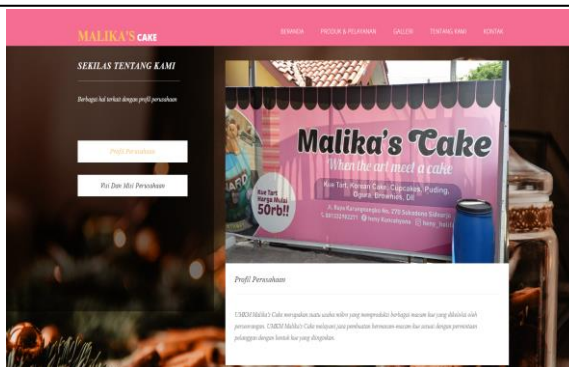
MALIKA'S CAKE

BERANDA PRODUK & PELAYANAN GALERI TENTANG KAMI KONTAK

SEKILAS TENTANG KAMI

Berbagai hal terkait dengan profil perusahaan

Profil Perusahaan

Visi Dan Misi Perusahaan

Malika's Cake
When the art meet a cake
Kue Tart, Kersen Cake, Cupcake, Puding, Bipara, Brownies, Dll
Kue Tart Harga Mulai 50rb!!
Jl. Raya Kasangkangbu No. 270 Sukodono Sidoarjo
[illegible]

Profil Perusahaan

UMKM Malika's Cake merupakan suatu usaha mikro yang memproduksi berbagai macam kue yang dikelola oleh perseorangan. UMKM Malika's Cake melayani jasa pembuatan bermacam-macam kue sesuai dengan permintaan pelanggan dengan bentuk kue yang diinginkan.